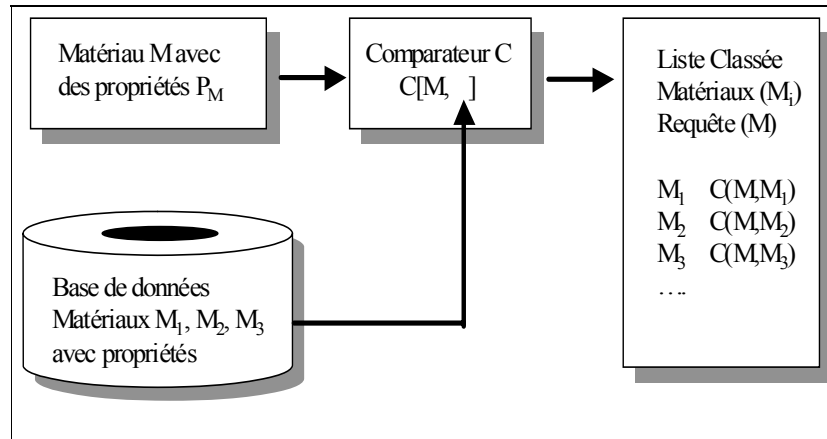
Matériau M avec des propriétés $P_M$

Comparateur C
C[M, ]

Liste Classée
Matériaux ($M_i$)
Requête (M)

$M_1$ C(M,$M_1$)
$M_2$ C(M,$M_2$)
$M_3$ C(M,$M_3$)
….

Base de données
Matériaux $M_1$, $M_2$, $M_3$
avec propriétés